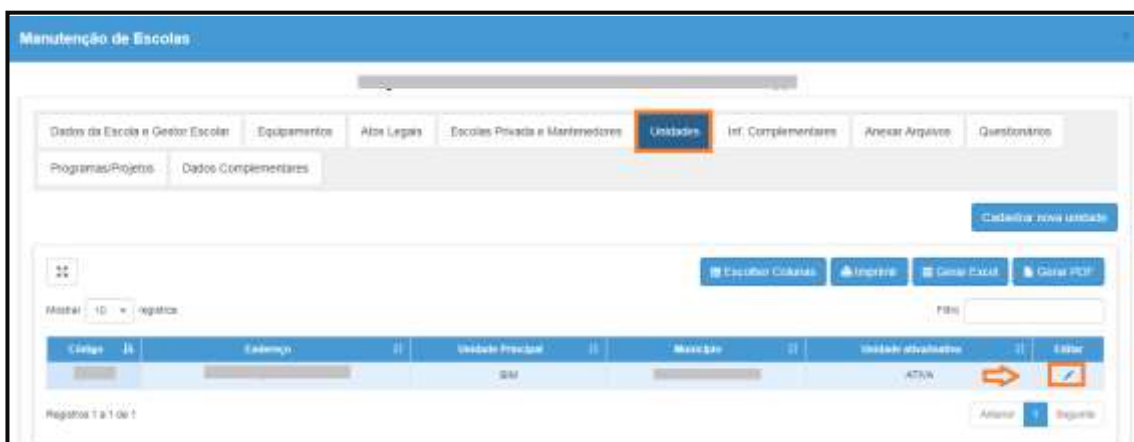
Manutenção de Escolas

Dados da Escola e Gestor Escolar | Equipamentos | Atos Legais | Escolas Privada e Mantenedores | Unidades | Inf. Complementares | Anexar Arquivos | Questionários | Programas/Projetos | Dados Complementares

Cadastrar nova unidade

Escolher Colunas | Imprimir | Gerar Excel | Gerar PDF

Mostrar 10 registros

Filtro:

| Código | Endereço | Unidade Principal | Município | Unidade ativa/inativa | Editar |
|---|---|---|---|---|---|
| | | SIM | | ATIVA | |

Registros 1 a 1 de 1

Anterior 1 Seguinte